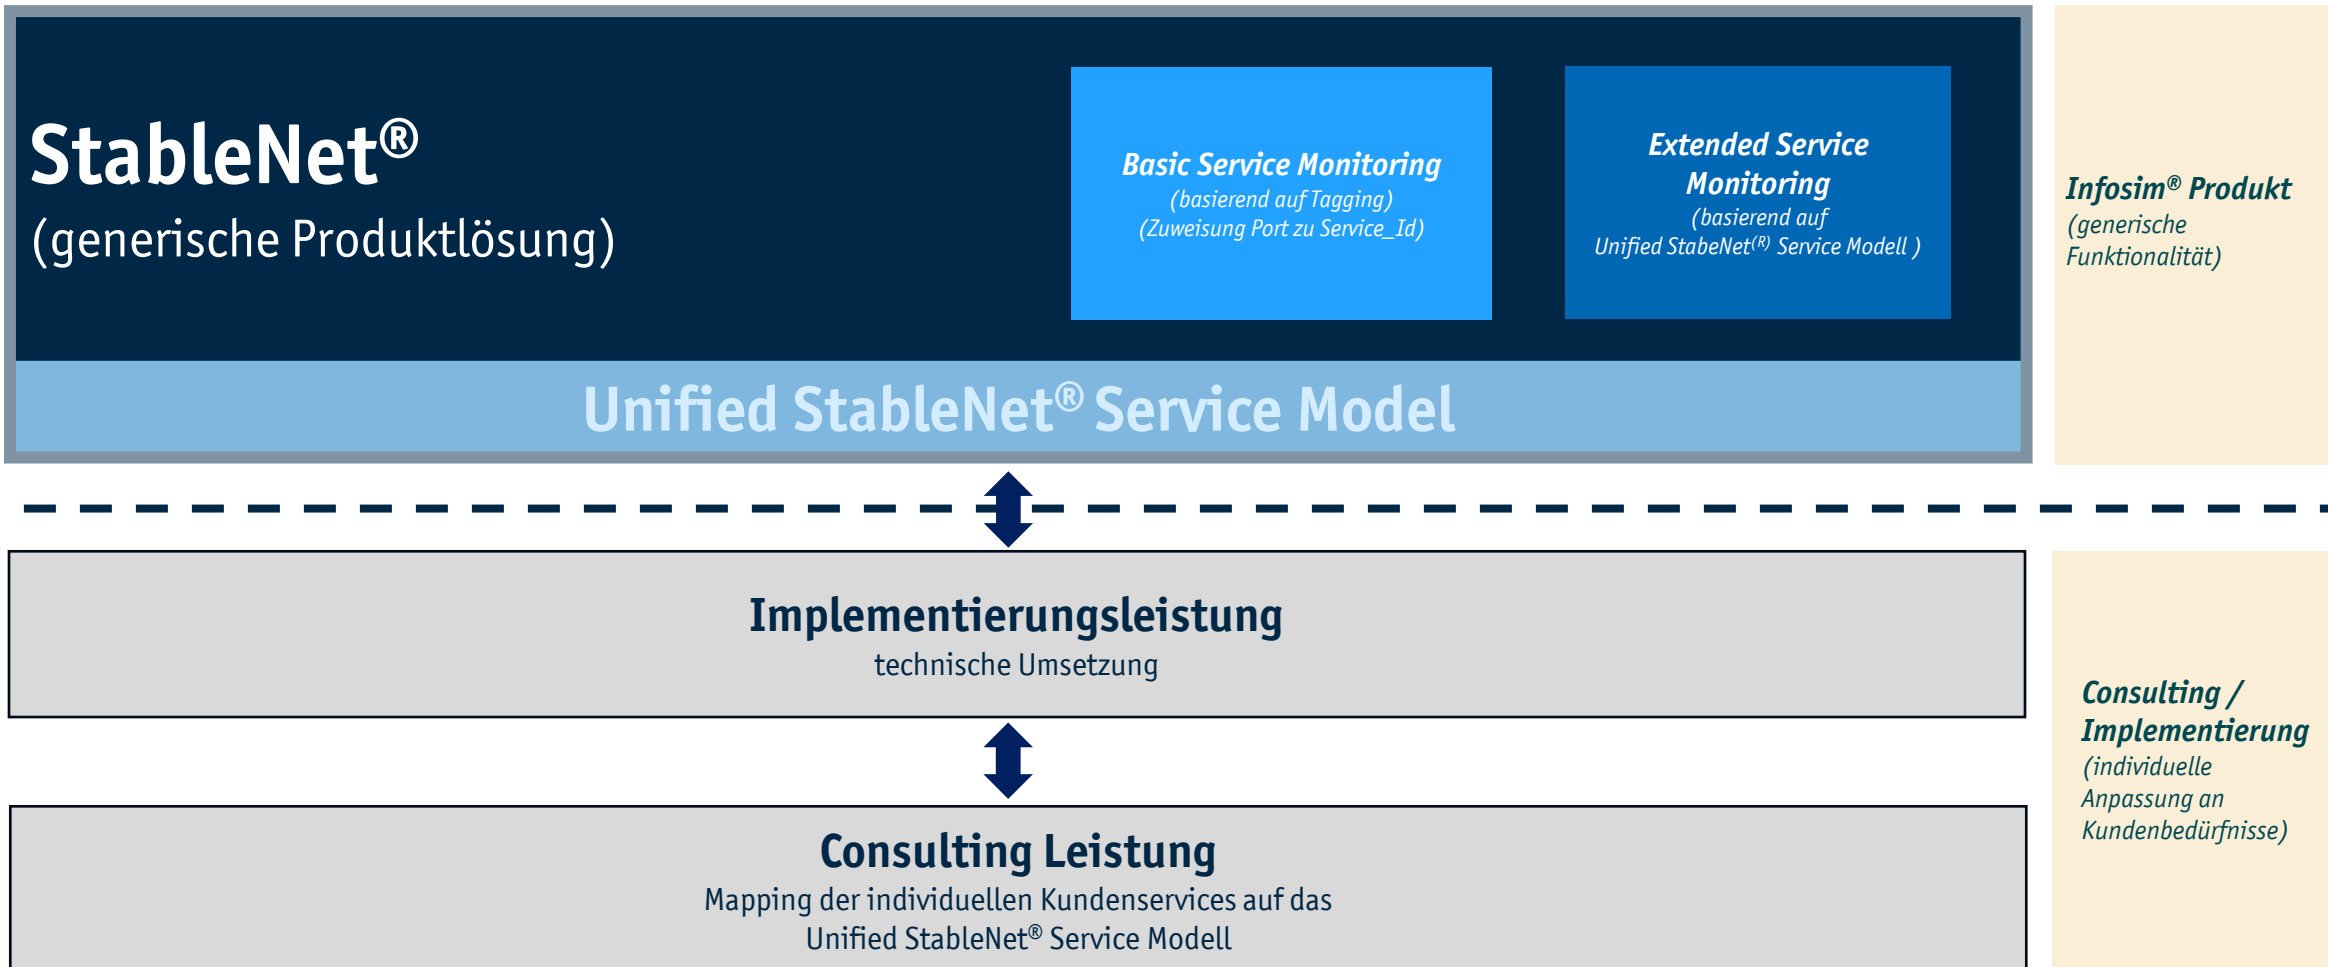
StableNet®
(generische Produktlösung)

Basic Service Monitoring
(basierend auf Tagging)
(Zuweisung Port zu Service_Id)

Extended Service Monitoring
(basierend auf Unified StabeNet(R) Service Modell )

Unified StableNet® Service Model

Infosim® Produkt
(generische Funktionalität)

Implementierungsleistung
technische Umsetzung

Consulting Leistung
Mapping der individuellen Kundenservices auf das Unified StableNet® Service Modell

Consulting / Implementierung
(individuelle Anpassung an Kundenbedürfnisse)